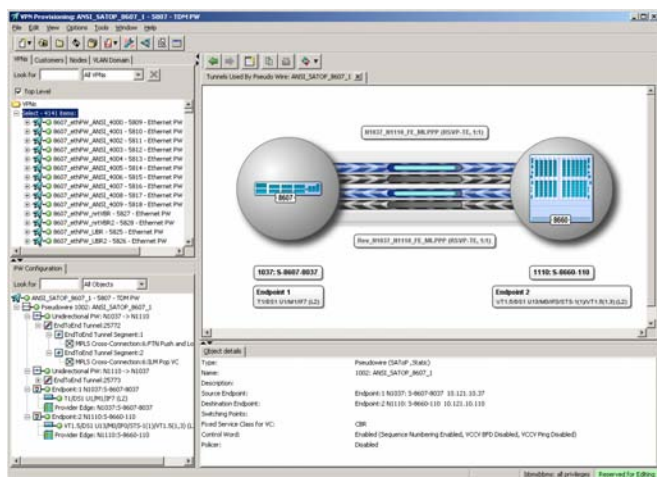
VPN Provisioning: ANSI_SATOP_8607_1 - 5807 - TDM PW

File Edit View Options Tools Window Help

VPNs | Customers | Nodes | VLAN Domain |

Look for All VPNs

Top Level

VPNs
Select - 4141 Items
8607_ethPW_ANSI_4000 - 5809 - Ethernet PW
8607_ethPW_ANSI_4001 - 5810 - Ethernet PW
8607_ethPW_ANSI_4002 - 5811 - Ethernet PW
8607_ethPW_ANSI_4003 - 5812 - Ethernet PW
8607_ethPW_ANSI_4004 - 5813 - Ethernet PW
8607_ethPW_ANSI_4005 - 5814 - Ethernet PW
8607_ethPW_ANSI_4006 - 5815 - Ethernet PW
8607_ethPW_ANSI_4007 - 5816 - Ethernet PW
8607_ethPW_ANSI_4008 - 5817 - Ethernet PW
8607_ethPW_ANSI_4009 - 5818 - Ethernet PW
8607_ethPW_mVRBR - 5827 - Ethernet PW
8607_ethPW_mVRBR2 - 5828 - Ethernet PW
8607_ethPW_LBR - 5825 - Ethernet PW
8607_ethPW_LBR2 - 5826 - Ethernet PW

PW Configuration |

Look for All Objects

ANSI_SATOP_8607_1 - 5807 - TDM PW
Pseudowire 1002: ANSI_SATOP_8607_1
Unidirectional PW: N1037 -> N1110
EndToEnd Tunnel:25772
EndToEnd Tunnel Segment:1
MPLS Cross-Connection:6,PTN Push and Lo
EndToEnd Tunnel Segment:2
MPLS Cross-Connection:6,LM Pop VC
Unidirectional PW: N1110 -> N1037
EndToEnd Tunnel:25773
Endpoint 1:N1037:S-8607-8037
T1/DS1 U1/M1/P7 (L2)
Provider Edge: N1037:S-8607-8037
Endpoint 2:N1110:S-8660-110
VT1.5/DS1 U13/M0/P0/STS-1(1)/VT1.5(1,3) (L
Provider Edge: N1110:S-8660-110

Tunnels Used By Pseudo Wire: ANSI_SATOP_8607_1

N1037_N1110_FE_MLPPP (RSVP-TE, 1:1)

8607

8660

Rev_N1037_N1110_FE_MLPPP (RSVP-TE, 1:1)

1037: S-8607-8037

1110: S-8660-110

Endpoint 1
T1/DS1 U1/M1/P7 (L2)

Endpoint 2
VT1.5/DS1 U13/M0/P0/STS-1(1)/VT1.5(1,3) (L2)

Object details

| | |
|---|---|
| Type: | Pseudowire (SAToP_Static) |
| Name: | 1002: ANSI_SATOP_8607_1 |
| Description: | |
| Source Endpoint: | Endpoint 1:N1037: S-8607-8037 10.121.10.37 |
| Destination Endpoint: | Endpoint 2:N1110: S-8660-110 10.121.10.110 |
| Switching Points: | |
| Fixed Service Class for VC: | CBR |
| Control Word: | Enabled (Sequence Numbering Enabled, VCCV BFD Disabled, VCCV Ping Disabled) |
| Policer: | Disabled |

Idmaddms: all privileges | Reserved for Editing